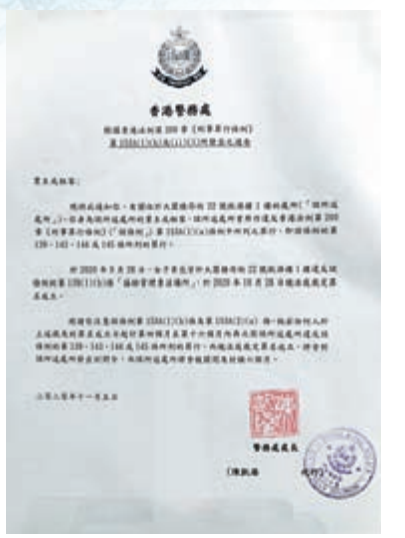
香港警務處

根據香港法例第 200 章《刑事罪行條例》
第 153B(1)(b)及(1)(c)條發出之通告

業主或租客：

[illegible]

於 2020 年 9 月 28 日，由于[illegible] 153C(1)(b)條「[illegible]」，於 2020 年 10 月 28 日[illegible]

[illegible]

二零二零年十一月五日

警務處處長

(陳凱琳 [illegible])